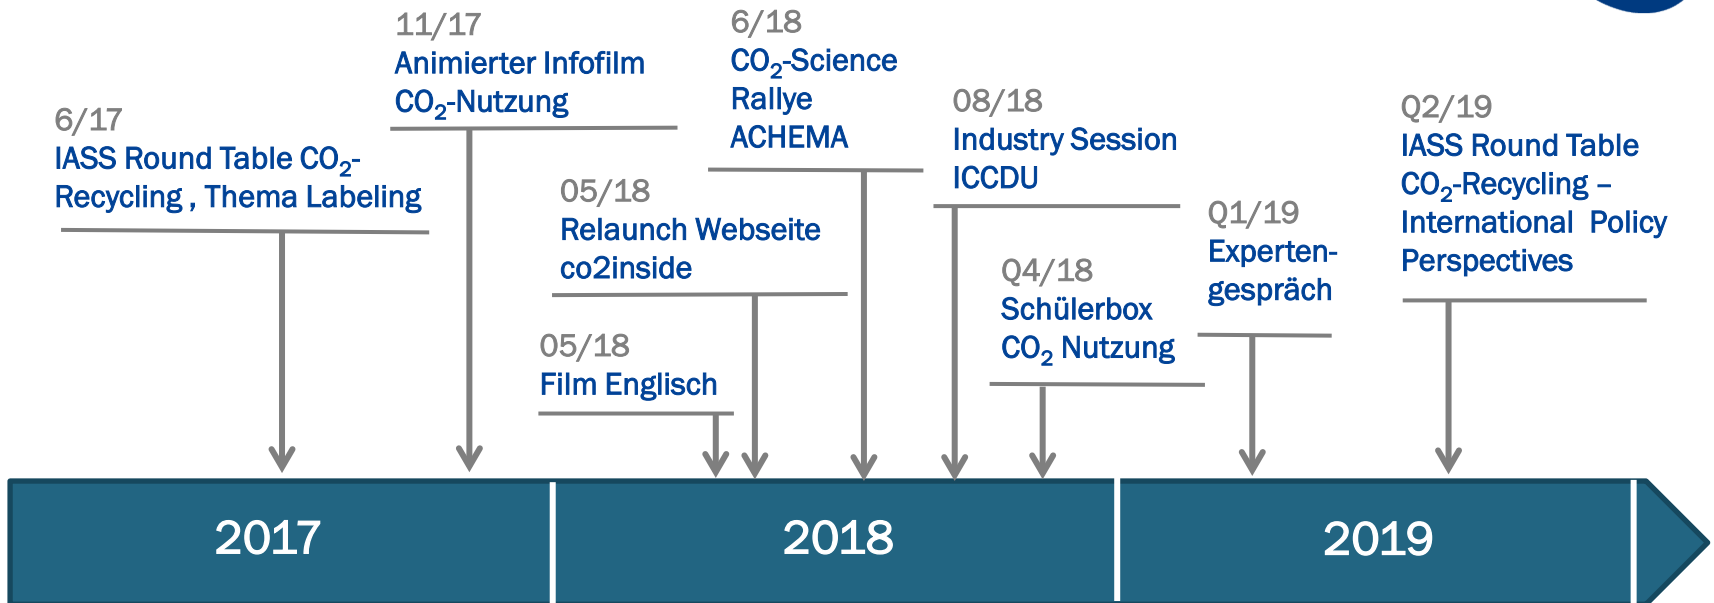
6/17
IASS Round Table $CO_2$-Recycling , Thema Labeling

11/17
Animierter Infofilm $CO_2$-Nutzung

05/18
Relaunch Webseite co2inside

05/18
Film Englisch

6/18
$CO_2$-Science Rallye ACHEMA

08/18
Industry Session ICCDU

Q4/18
Schülerbox $CO_2$ Nutzung

Q1/19
Experten-gespräch

Q2/19
IASS Round Table $CO_2$-Recycling – International Policy Perspectives

2017

2018

2019